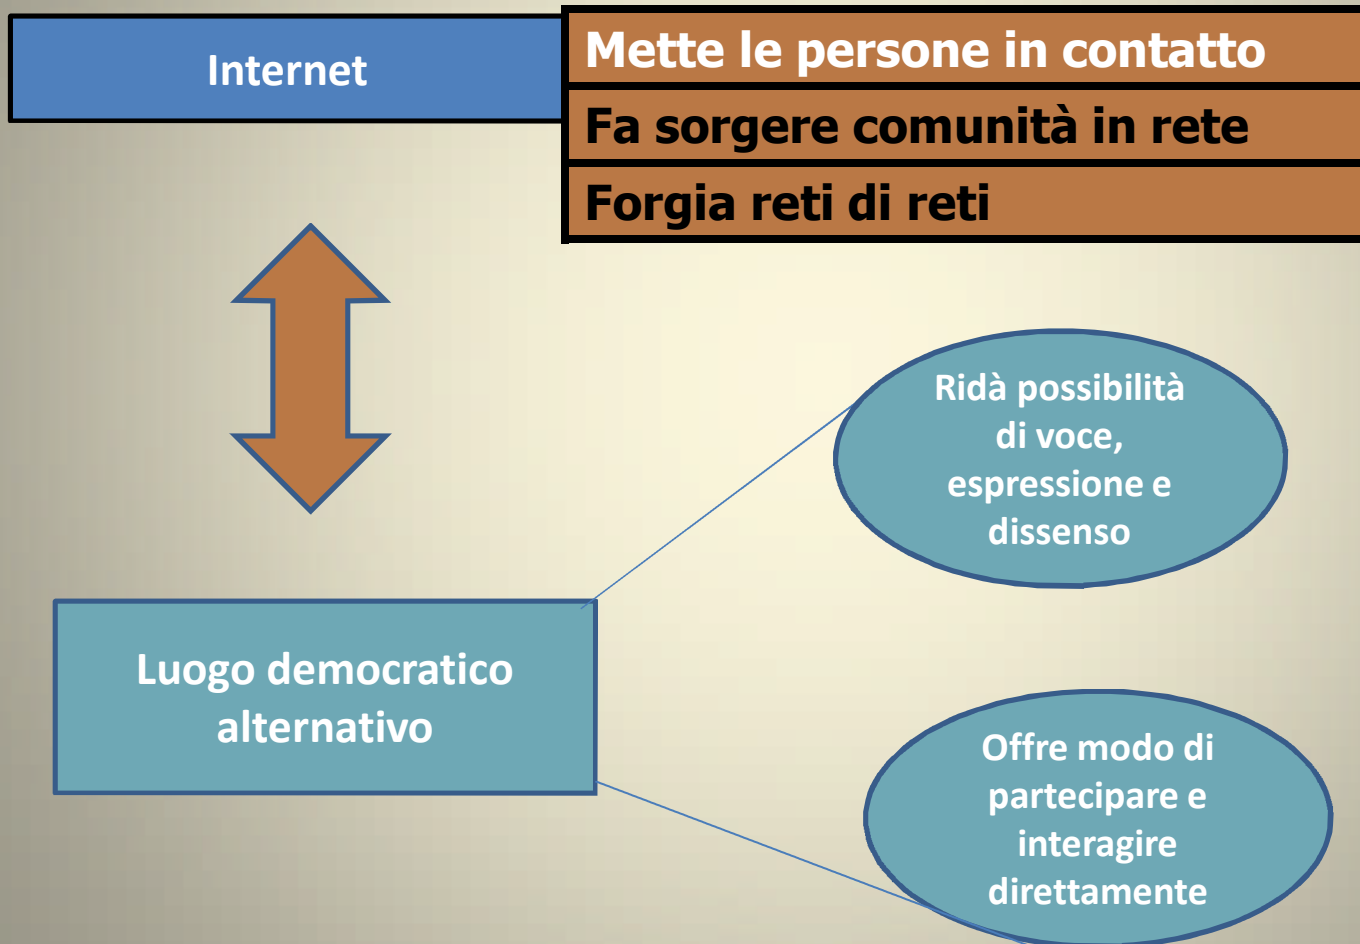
Internet

Mette le persone in contatto

Fa sorgere comunità in rete

Forgia reti di reti

Ridà possibilità di voce, espressione e dissenso

Luogo democratico alternativo

Offre modo di partecipare e interagire direttamente